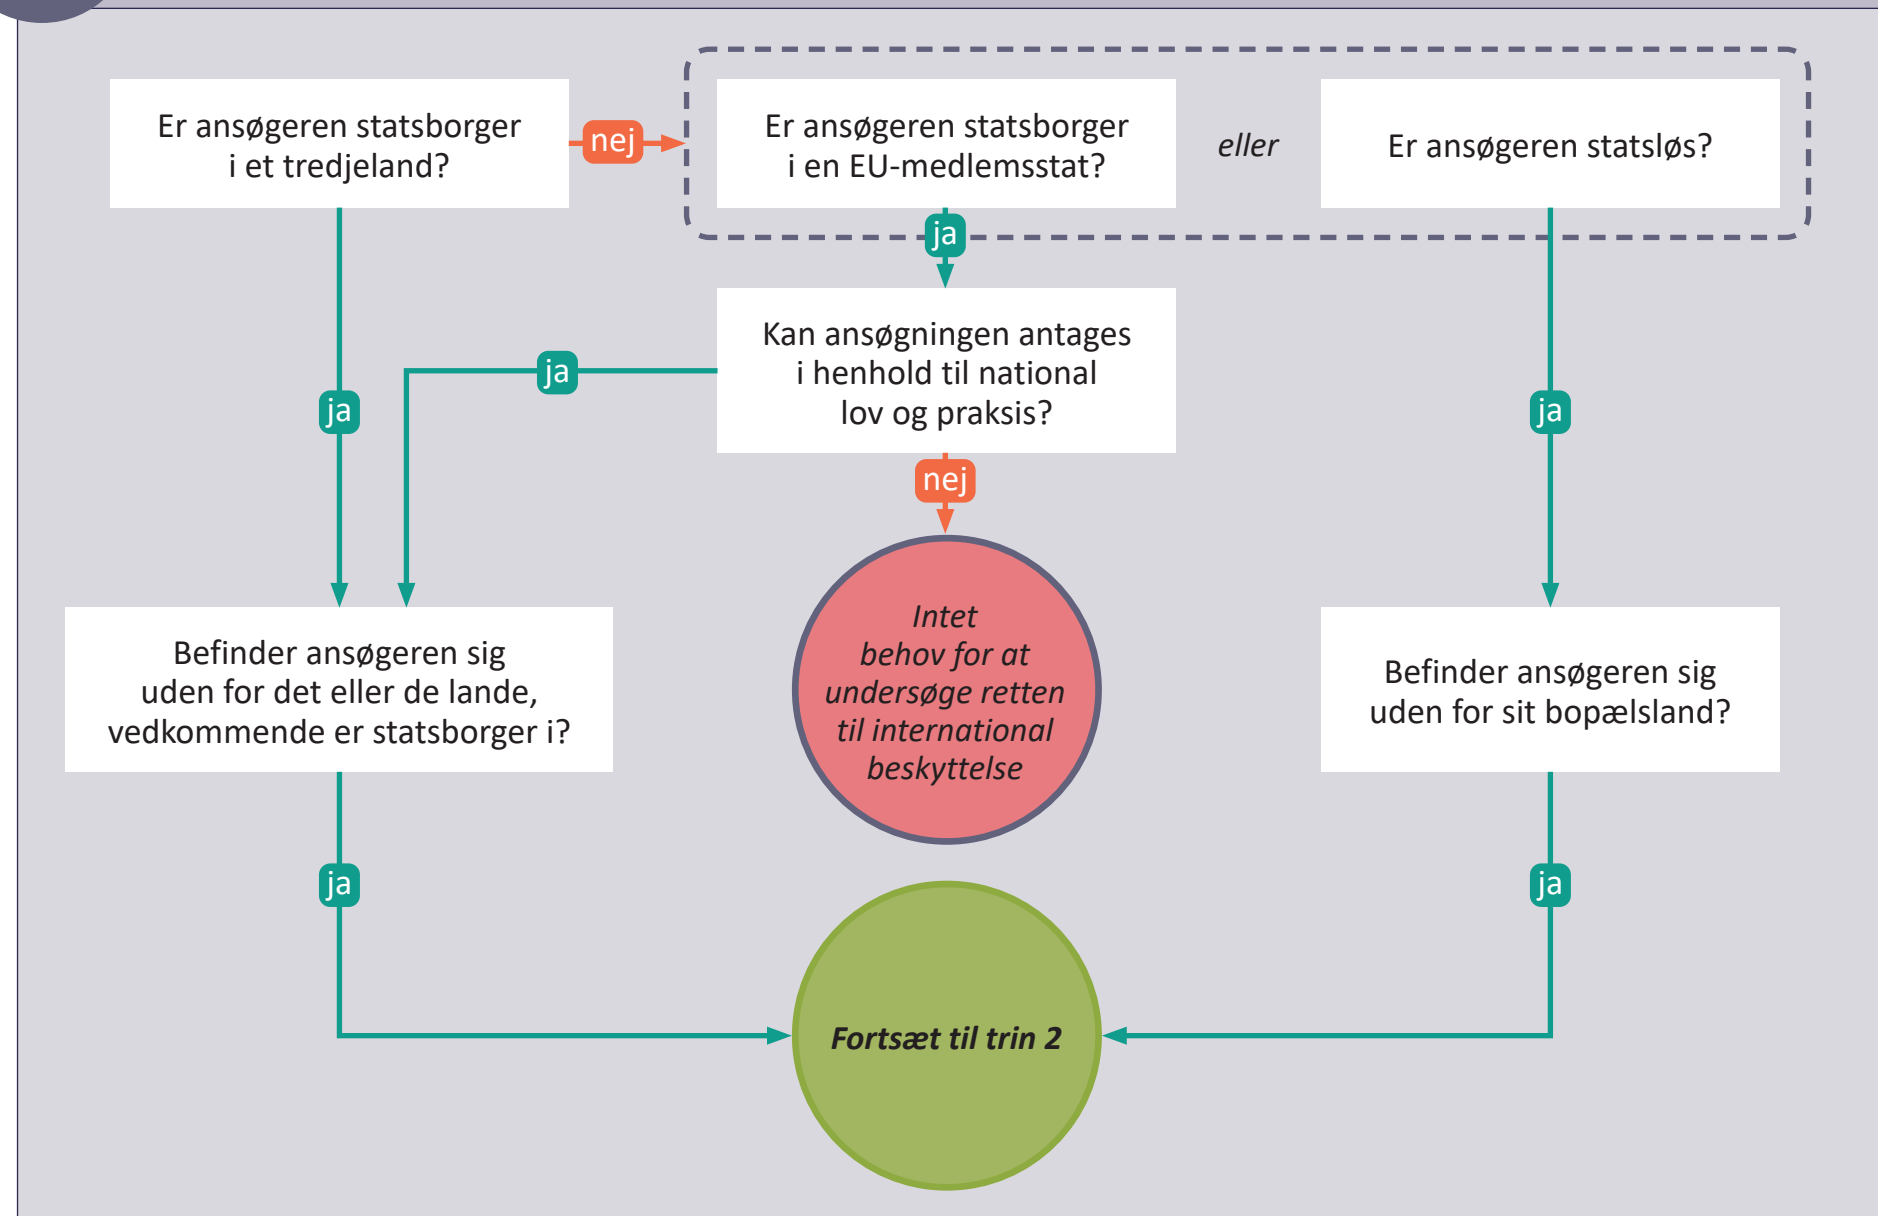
Er ansøgeren statsborger i et tredjeland?

nej

Er ansøgeren statsborger i en EU-medlemsstat?

eller

Er ansøgeren statsløs?

ja

Kan ansøgningen antages i henhold til national lov og praksis?

ja

ja

ja

nej

Befinder ansøgeren sig uden for det eller de lande, vedkommende er statsborger i?

Intet behov for at undersøge retten til international beskyttelse

Befinder ansøgeren sig uden for sit bopælsland?

ja

ja

Fortsæt til trin 2